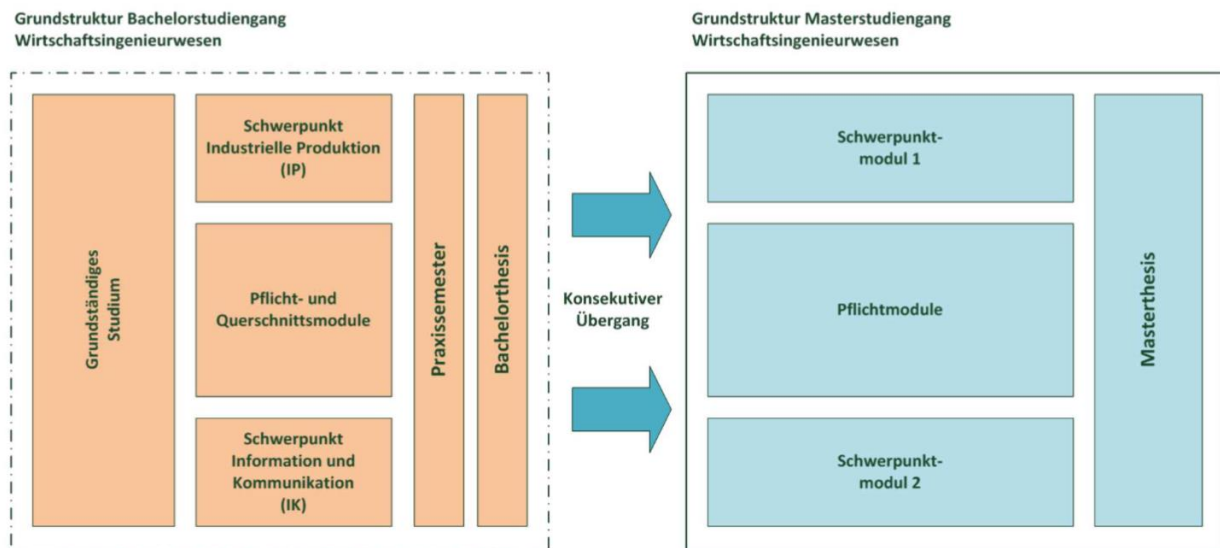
Grundstruktur Bachelorstudiengang Wirtschaftsingenieurwesen

Grundständiges Studium

Schwerpunkt Industrielle Produktion (IP)

Pflicht- und Querschnittsmodule

Schwerpunkt Information und Kommunikation (IK)

Praxissemester

Bachelorthesis

Konsekutiver Übergang

Grundstruktur Masterstudiengang Wirtschaftsingenieurwesen

Schwerpunktmodul 1

Pflichtmodule

Schwerpunktmodul 2

Masterthesis